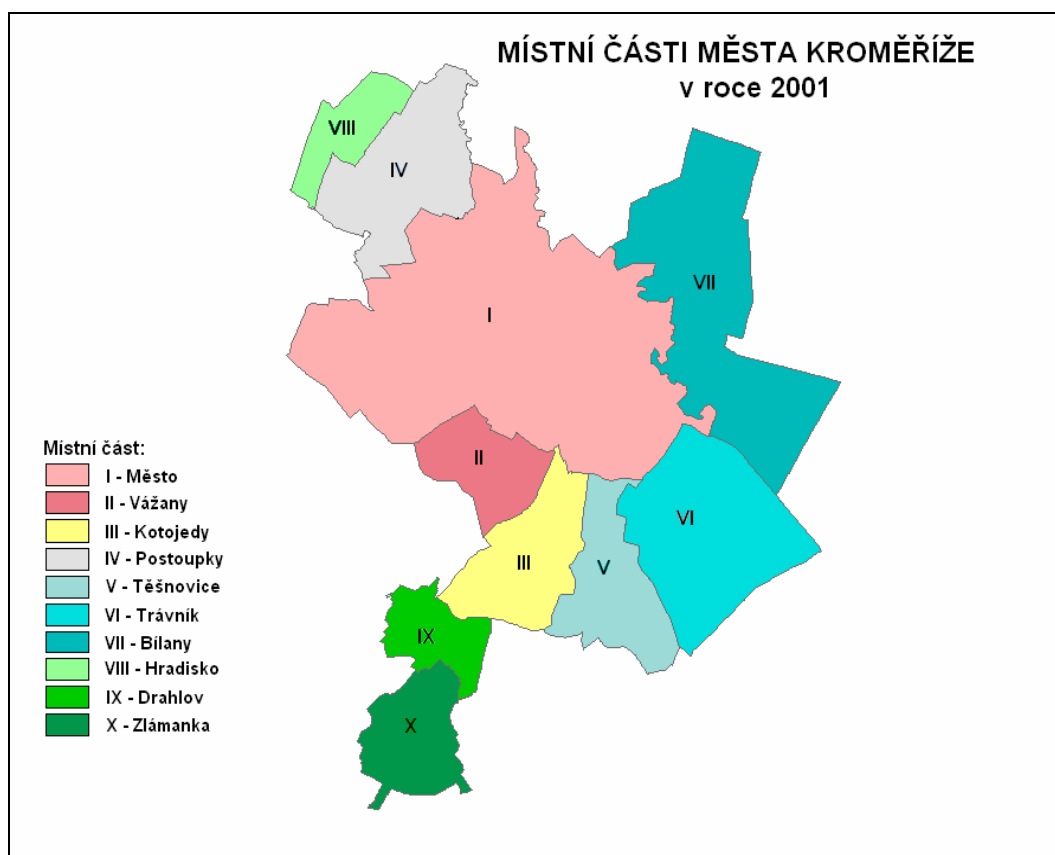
MÍSTNÍ ČÁSTI MĚSTA KROMĚŘÍŽE
v roce 2001

VIII
IV
I
VII
II
VI
III
V
IX
X

Místní část:
I - Město
II - Vážany
III - Kotojedy
IV - Postoupky
V - Těšnovice
VI - Trávník
VII - Bílany
VIII - Hradisko
IX - Drahlov
X - Zlámanka